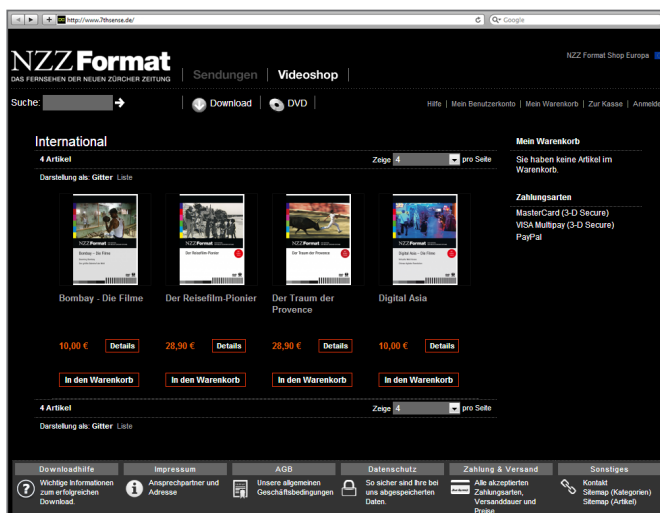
http://www.7thsense.de/
Google

NZZ Format
DAS FERNSEHEN DER NEUEN ZÜRCHER ZEITUNG

Sendungen | Videoshop

NZZ Format Shop Europa

Suche:

Download | DVD

Hilfe | Mein Benutzerkonto | Mein Warenkorb | Zur Kasse | Anmelden

International

4 Artikel
Zeige 4 pro Seite
Darstellung als: Gitter Liste

Bombay - Die Filme
Der Reisefilm-Pionier
Der Traum der Provence
Digital Asia

Bombay - Die Filme
10,00 €
Details
In den Warenkorb

Der Reisefilm-Pionier
28,90 €
Details
In den Warenkorb

Der Traum der Provence
28,90 €
Details
In den Warenkorb

Digital Asia
10,00 €
Details
In den Warenkorb

4 Artikel
Zeige 4 pro Seite
Darstellung als: Gitter Liste

Mein Warenkorb
Sie haben keine Artikel im Warenkorb.

Zahlungsarten
MasterCard (3-D Secure)
VISA Multipay (3-D Secure)
PayPal

Downloadhilfe
Wichtige Informationen zum erfolgreichen Download.

Impressum
Ansprechpartner und Adresse

AGB
Unsere allgemeinen Geschäftsbedingungen

Datenschutz
So sicher sind Ihre bei uns abgespeicherten Daten.

Zahlung & Versand
Alle akzeptierten Zahlungsarten, Versanddauer und Preise

Sonstiges
Kontakt
Sitemap (Kategorien)
Sitemap (Artikel)